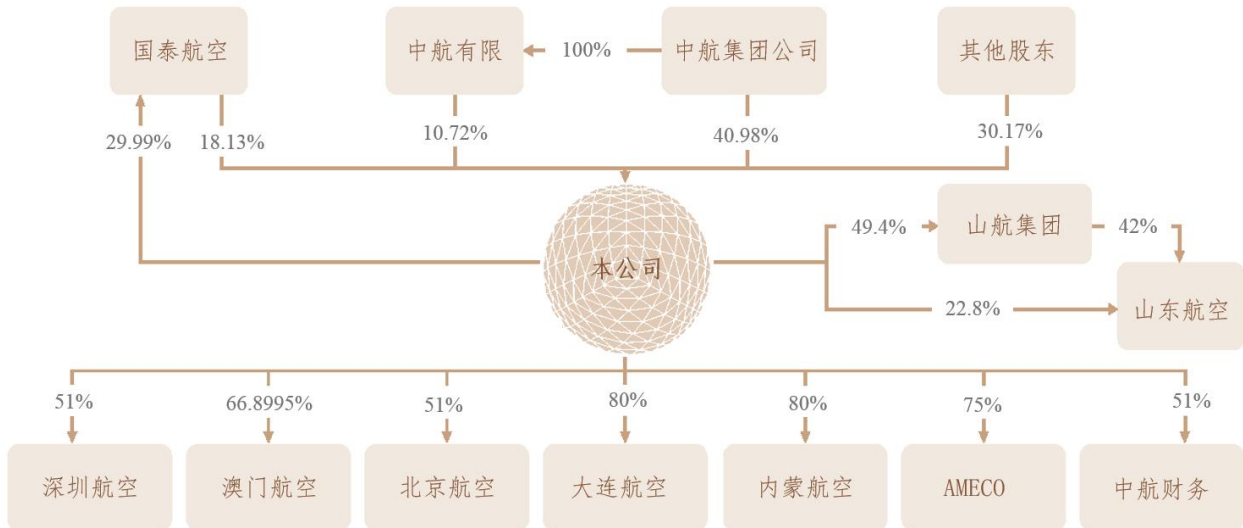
国泰航空

中航有限 100% 中航集团公司

其他股东

29.99% 18.13% 10.72% 40.98% 30.17%

本公司

49.4% 山航集团 42%

22.8% 山东航空

51% 66.8995% 51% 80% 80% 75% 51%

深圳航空 澳门航空 北京航空 大连航空 内蒙航空 AMECO 中航财务